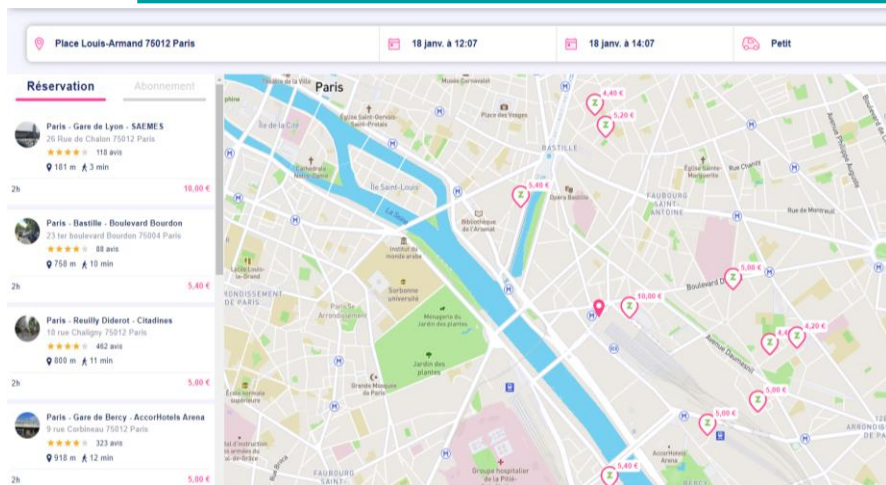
Place Louis-Armand 75012 Paris
18 janv. à 12:07
18 janv. à 14:07
Petit

Réservation
Abonnement

Paris - Gare de Lyon - SAEMES
26 Rue de Chalon 75012 Paris
118 avis
181 m 3 min
2h
10,00 €

Paris - Bastille - Boulevard Bourdon
23 ter boulevard Bourdon 75004 Paris
88 avis
758 m 10 min
2h
5,40 €

Paris - Reuilly Diderot - Citadines
18 rue Chaligny 75012 Paris
462 avis
800 m 11 min
2h
5,00 €

Paris - Gare de Bercy - AccorHotels Arena
9 rue Corbineau 75012 Paris
323 avis
918 m 12 min
2h
5,00 €

Paris
Musée Carnavalet
Place des Vosges
Église Saint-Gervais-Saint-Protais
Île de la Cité
Cathédrale Notre-Dame
Île Saint-Louis
BASTILLE
Opéra Bastille
Bibliothèque de l'Arsenal
La Seine
Institut du monde arabe
Sorbonne université
Ménagerie du Jardin des plantes
Jardin des plantes
Grande Mosquée de Paris
École normale supérieure
Lycée Louis-le-Grand
FAUBOURG SAINT-ANTOINE
Église Sainte-Marguerite
Rue Chanzy
Rue de Montreuil
Boulevard Diderot
Avenue Daumesnil
Groupe hospitalier de la Pitié-Salpêtrière
AccorHotels Arena
FAUBOURG SAINT-
ARRONDISSEMENT
4,40 €
5,20 €
5,40 €
5,00 €
10,00 €
4,20 €
5,00 €
5,00 €
5,40 €